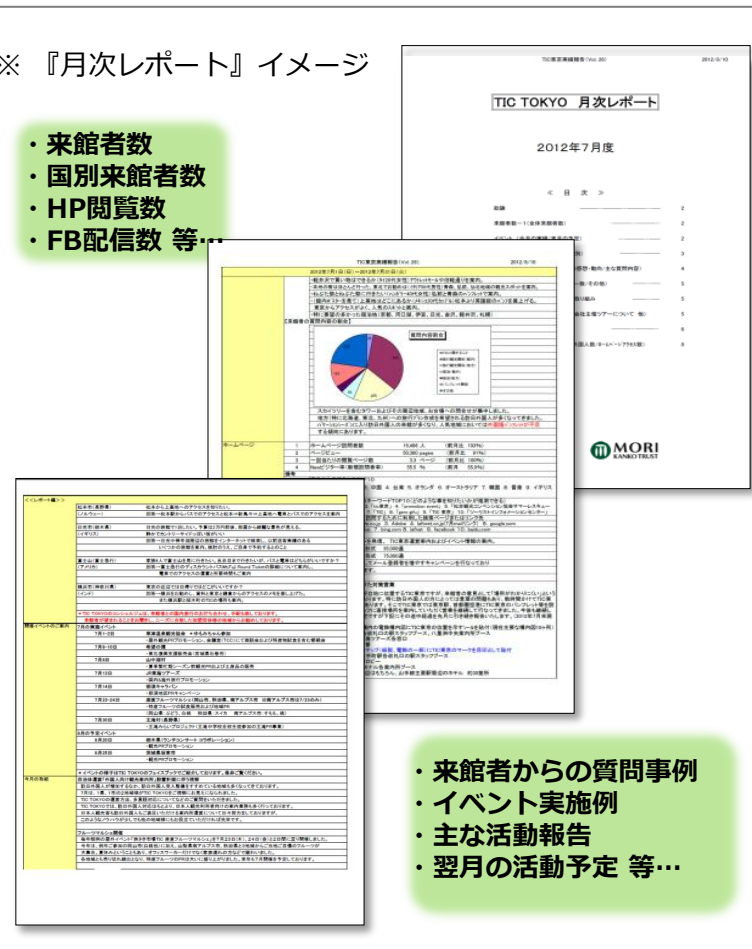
※『月次レポート』イメージ

・来館者数
・国別来館者数
・HP閲覧数
・FB配信数 等…

TIC TOKYO 月次レポート

2012年7月度

＜ 目 次 ＞

MORI
KANKO TRUST

・来館者からの質問事例
・イベント実施例
・主な活動報告
・翌月の活動予定 等…